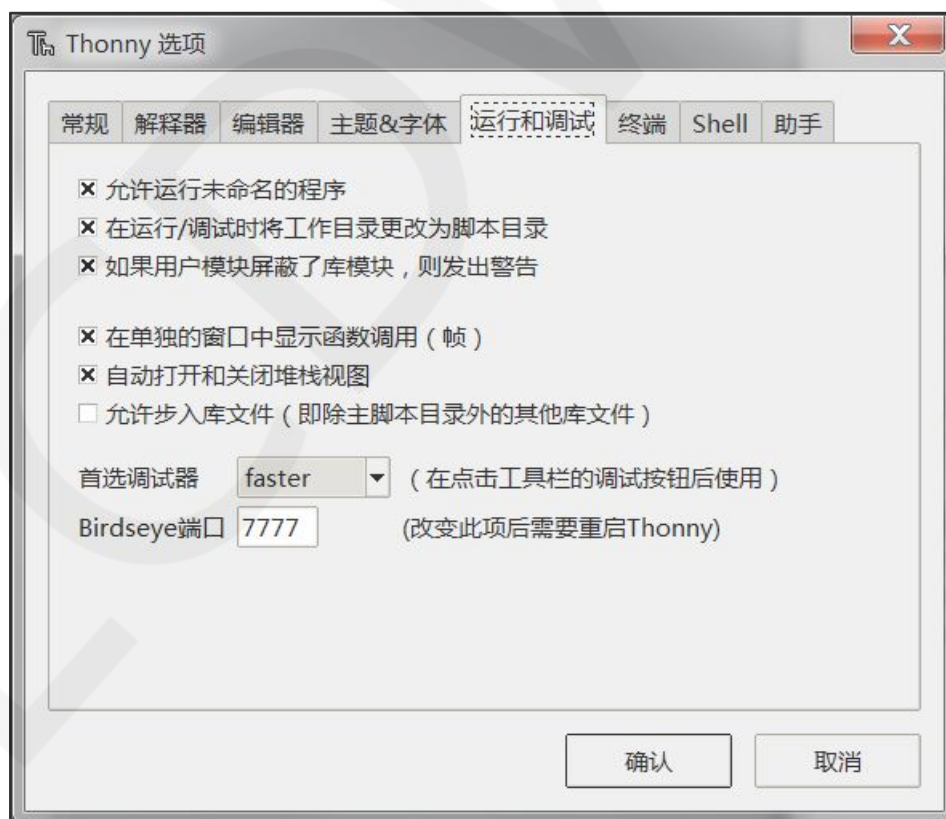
Thonny 选项

X

常规 解释器 编辑器 主题&字体 运行和调试 终端 Shell 助手

☒ 允许运行未命名的程序
☒ 在运行/调试时将工作目录更改为脚本目录
☒ 如果用户模块屏蔽了库模块，则发出警告

☒ 在单独的窗口中显示函数调用（帧）
☒ 自动打开和关闭堆栈视图
☐ 允许步入库文件（即除主脚本目录外的其他库文件）

首选调试器 faster ▾ （在点击工具栏的调试按钮后使用）
Birdseye端口 7777 (改变此项后需要重启Thonny)

确认 取消